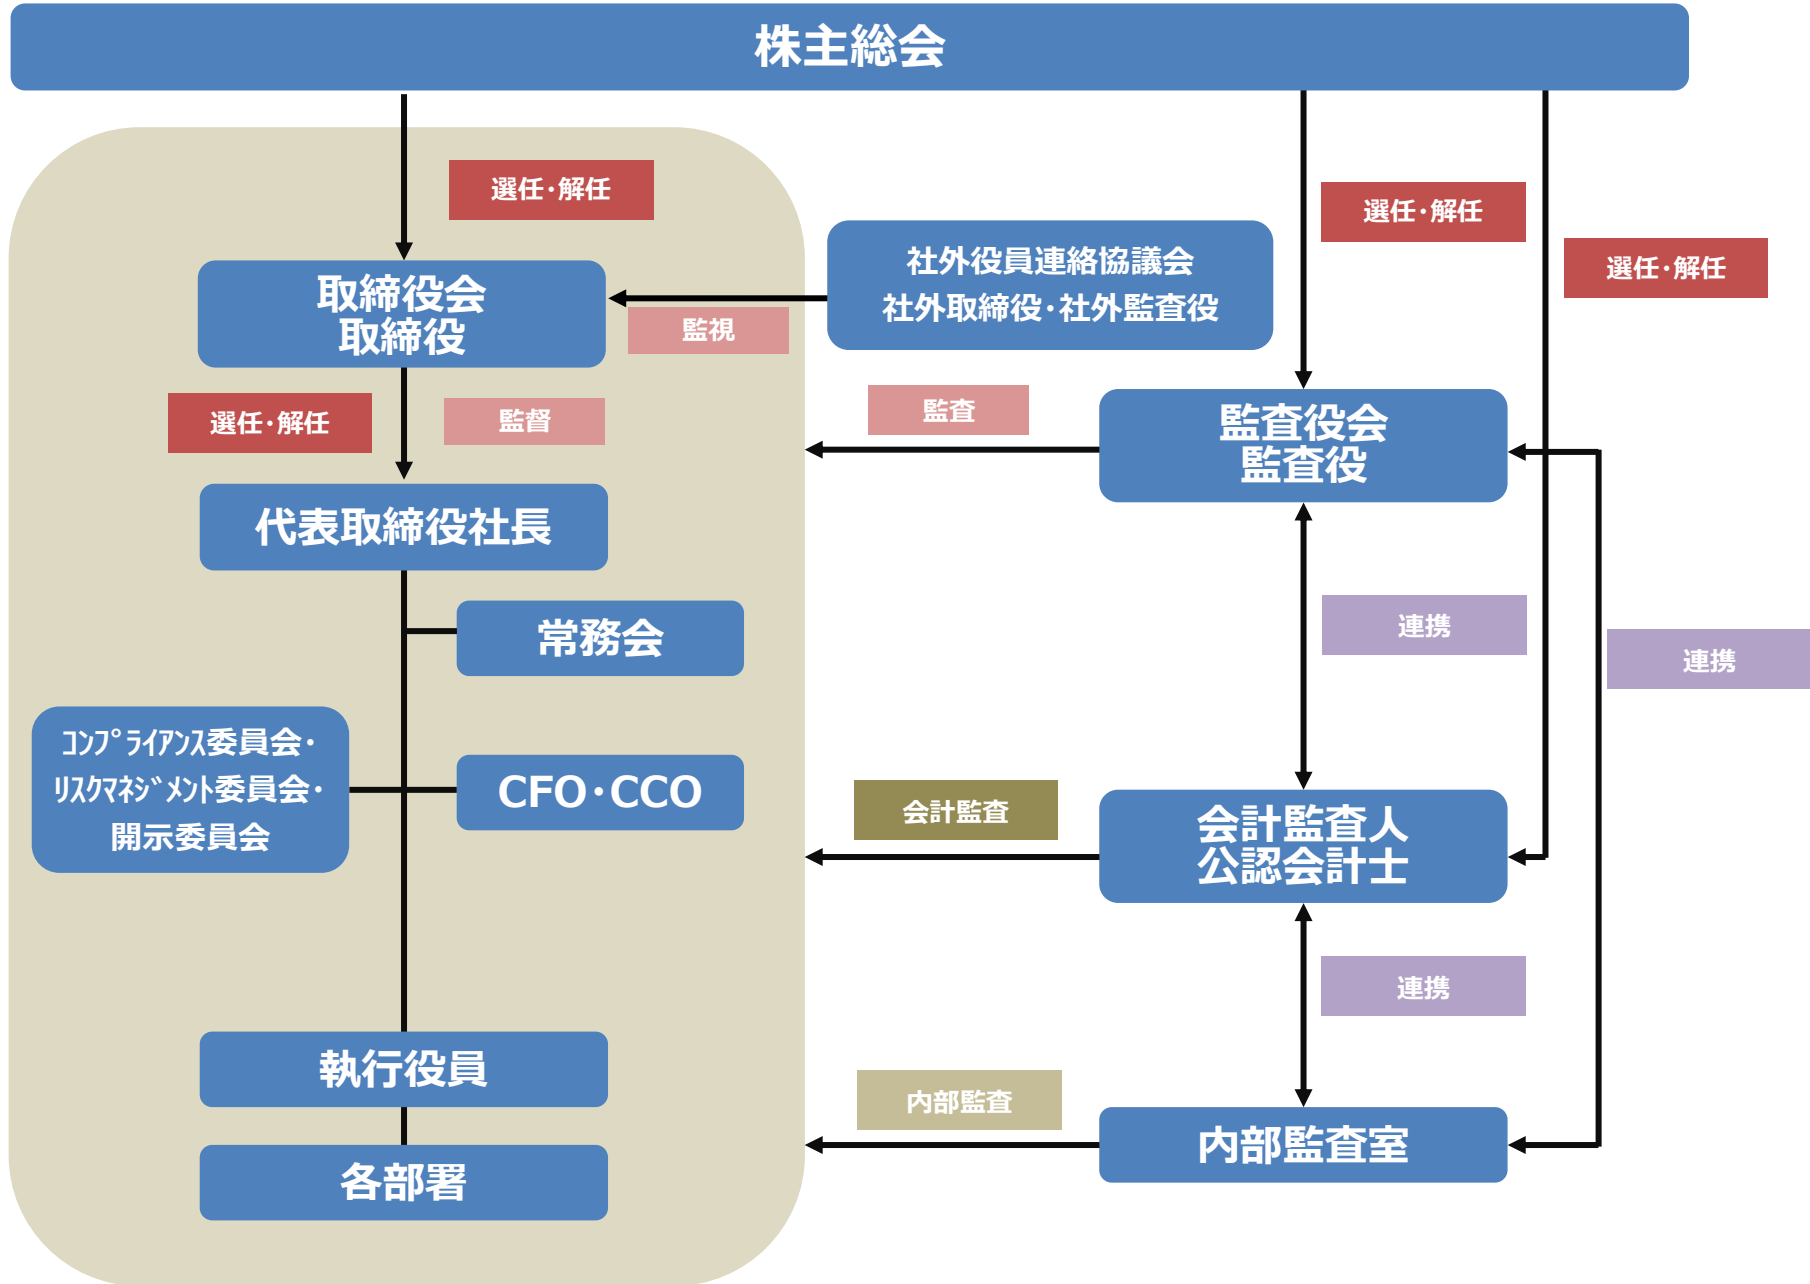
株主総会

選任・解任

取締役会
取締役

監視

社外役員連絡協議会
社外取締役・社外監査役

選任・解任

選任・解任

選任・解任

監督

監査

監査役会
監査役

代表取締役社長

常務会

連携

連携

コンプライアンス委員会・リスクマネジメント委員会・開示委員会

CFO・CCO

会計監査

会計監査人
公認会計士

連携

執行役員

内部監査

内部監査室

各部署